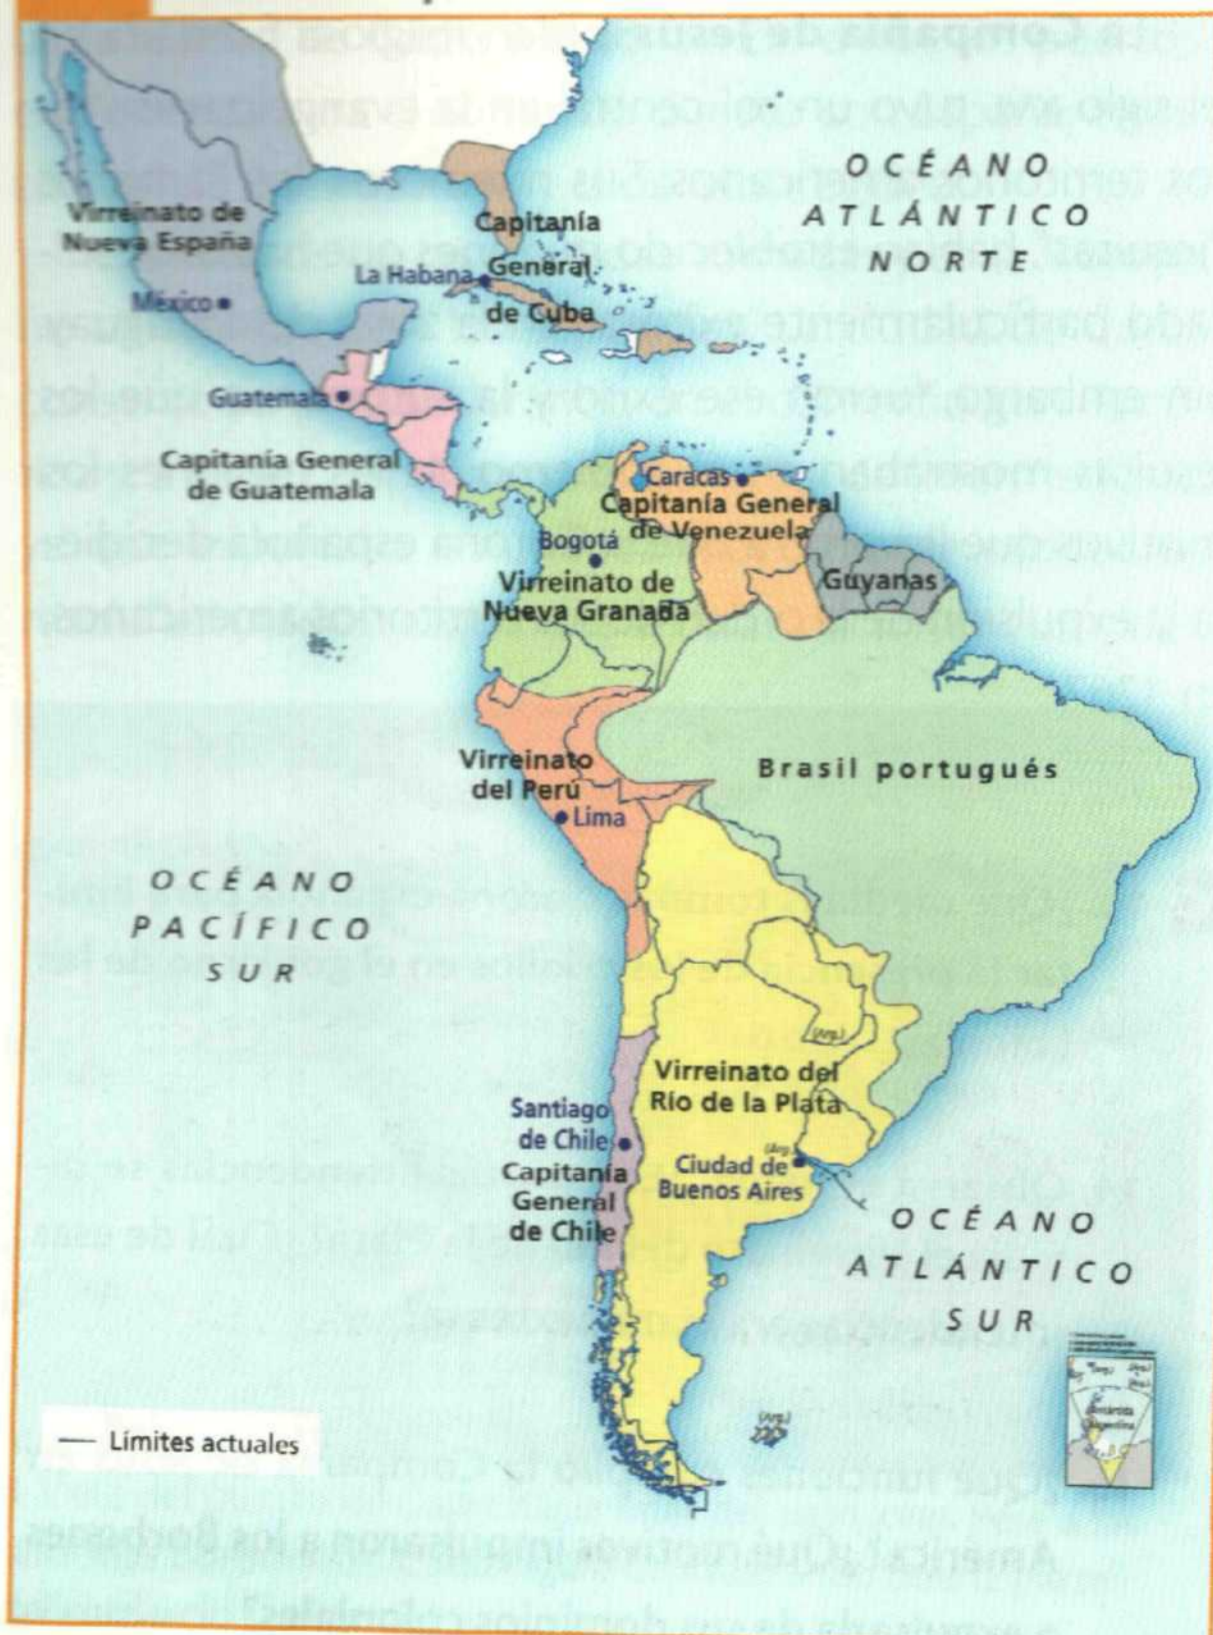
OCÉANO ATLÁNTICO NORTE

Virreinato de Nueva España

México

Capitanía General de Cuba

La Habana

Guatemala

Capitanía General de Guatemala

Caracas

Capitanía General de Venezuela

Bogotá

Virreinato de Nueva Granada

Guyanas

Virreinato del Perú

Lima

Brasil portugués

OCÉANO PACÍFICO SUR

(Arg.)

Virreinato del Río de la Plata

Santiago de Chile

Capitanía General de Chile

(Arg.)

Ciudad de Buenos Aires

OCÉANO ATLÁNTICO SUR

(Arg.)

— Límites actuales